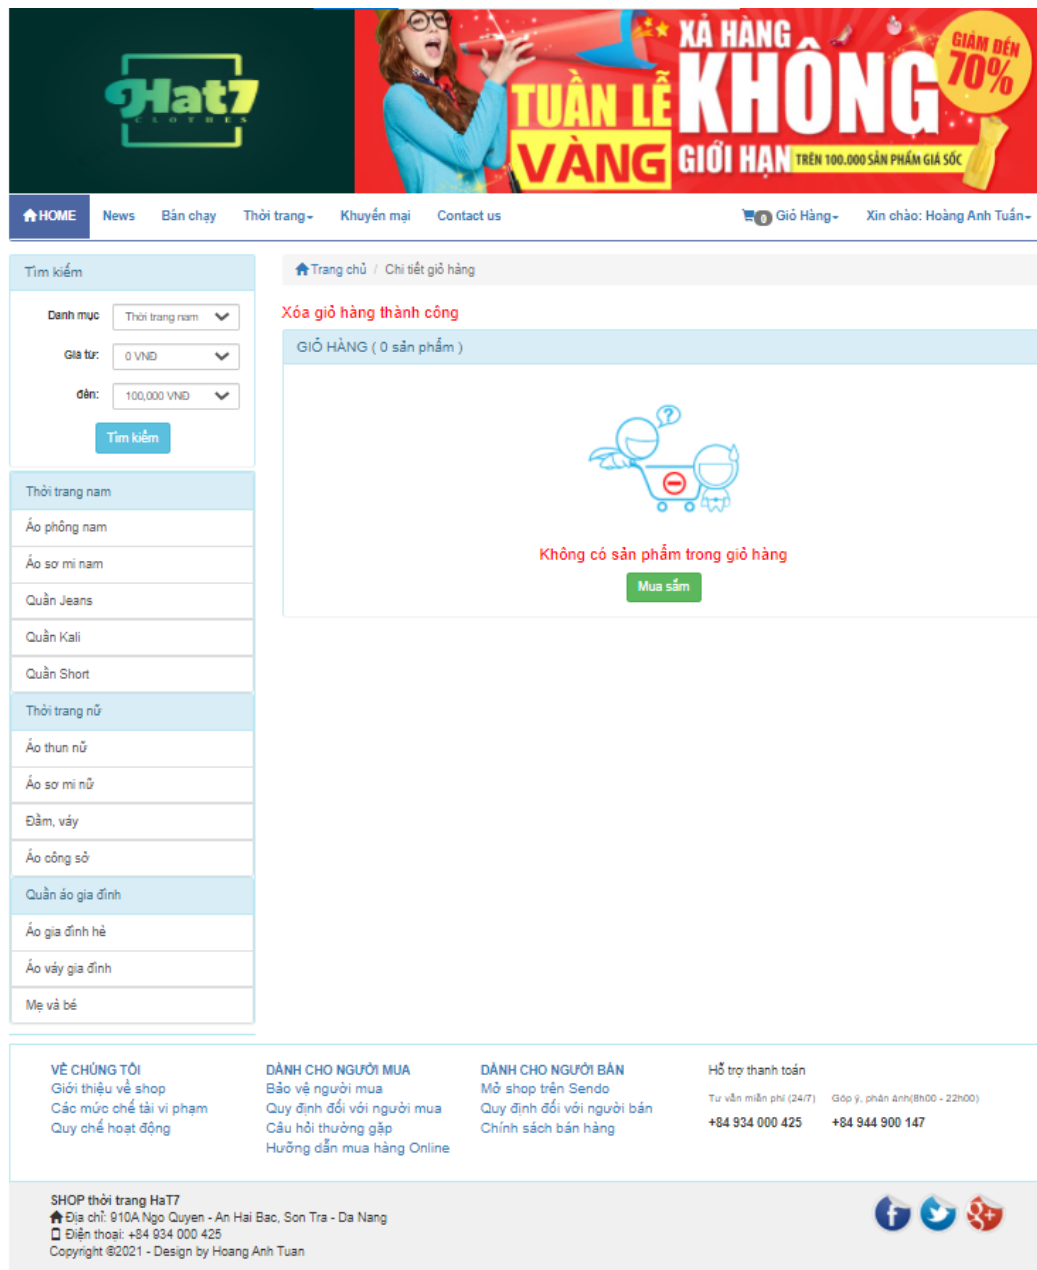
Hat7
CLOTHES

TUẦN LỄ VÀNG
XẢ HÀNG KHÔNG GIỚI HẠN
TRÊN 100.000 SẢN PHẨM GIÁ SỐC
GIẢM ĐẾN 70%

HOME | News | Bán chạy | Thời trang | Khuyến mại | Contact us | 0 Giỏ Hàng | Xin chào: Hoàng Anh Tuấn

Tìm kiếm
Danh mục: Thời trang nam
Giá từ: 0 VND
đến: 100,000 VND
Tìm kiếm

Thời trang nam
Áo phông nam
Áo sơ mi nam
Quần Jeans
Quần Kali
Quần Short
Thời trang nữ
Áo thun nữ
Áo sơ mi nữ
Đầm, váy
Áo công sở
Quần áo gia đình
Áo gia đình hè
Áo váy gia đình
Mẹ và bé

Trang chủ / Chi tiết giỏ hàng

Xóa giỏ hàng thành công

GIỎ HÀNG ( 0 sản phẩm )

Không có sản phẩm trong giỏ hàng
Mua sắm

VỀ CHÚNG TÔI
Giới thiệu về shop
Các mức chế tài vi phạm
Quy chế hoạt động

DÀNH CHO NGƯỜI MUA
Bảo vệ người mua
Quy định đối với người mua
Câu hỏi thường gặp
Hướng dẫn mua hàng Online

DÀNH CHO NGƯỜI BÁN
Mở shop trên Sendo
Quy định đối với người bán
Chính sách bán hàng

Hỗ trợ thanh toán
Tư vấn miễn phí (24/7)
+84 934 000 425
Góp ý, phản ánh(8h00 - 22h00)
+84 944 900 147

SHOP thời trang HaT7
Địa chỉ: 910A Ngo Quyen - An Hai Bac, Son Tra - Da Nang
Điện thoại: +84 934 000 425
Copyright ©2021 - Design by Hoang Anh Tuan